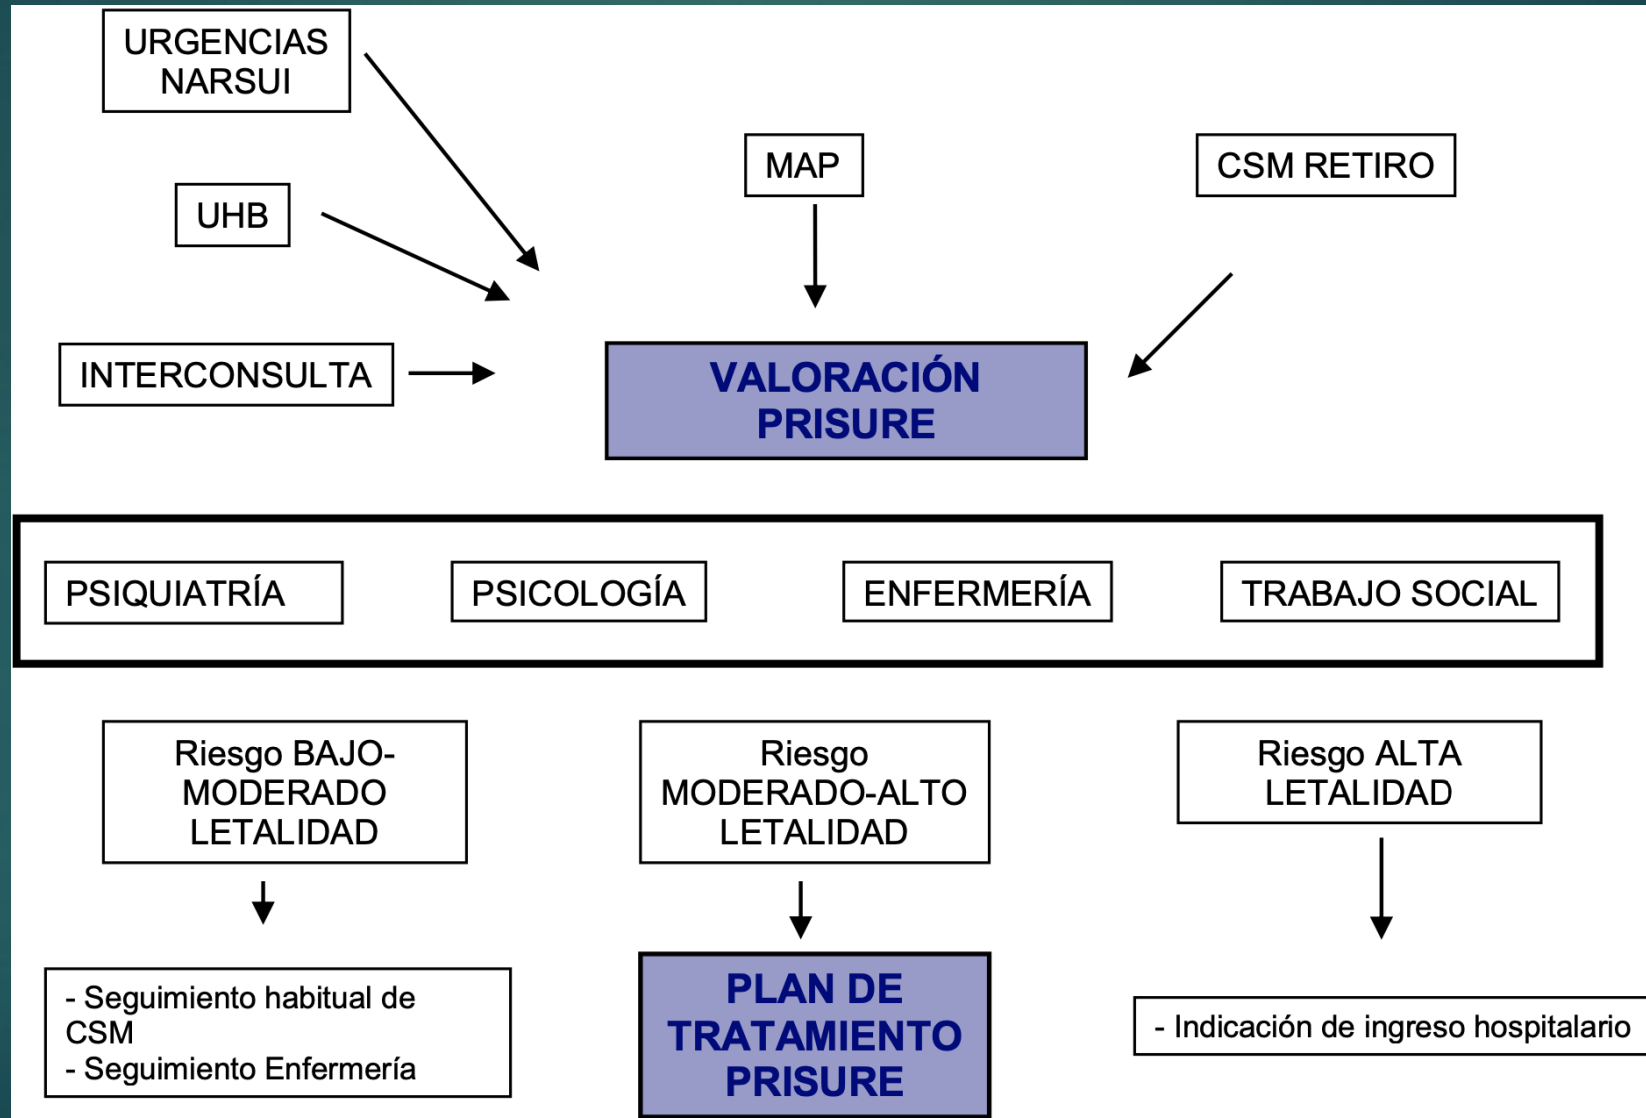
URGENCIAS NARSUI

UHB

INTERCONSULTA

MAP

CSM RETIRO

VALORACIÓN PRISURE

PSIQUIATRÍA

PSICOLOGÍA

ENFERMERÍA

TRABAJO SOCIAL

Riesgo BAJO-MODERADO LETALIDAD

Riesgo MODERADO-ALTO LETALIDAD

Riesgo ALTA LETALIDAD

- Seguimiento habitual de CSM
- Seguimiento Enfermería

PLAN DE TRATAMIENTO PRISURE

- Indicación de ingreso hospitalario